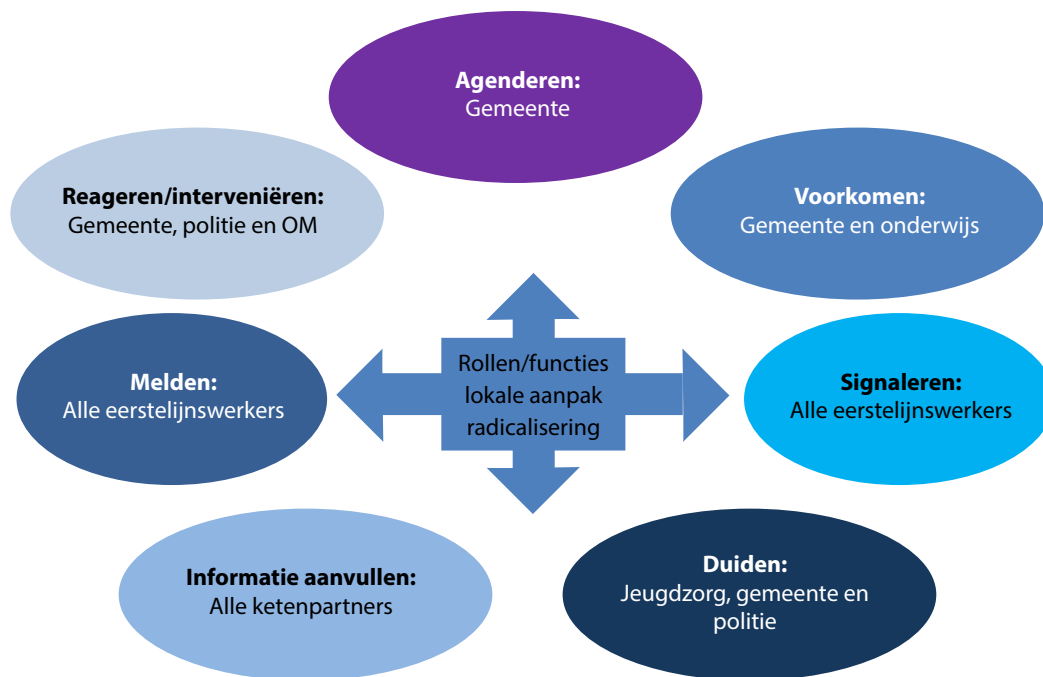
**Agenderen:**
Gemeente

**Reageren/interveniëren:**
Gemeente, politie en OM

**Voorkomen:**
Gemeente en onderwijs

Rollen/functies lokale aanpak radicalisering

**Melden:**
Alle eerstelijnswerkers

**Signaleren:**
Alle eerstelijnswerkers

**Informatie aanvullen:**
Alle ketenpartners

**Duiden:**
Jeugdzorg, gemeente en politie